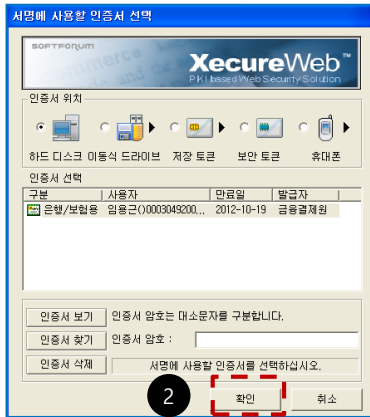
서명에 사용할 인증서 선택

SOFTFORUM

XecureWeb™
PKI based Web Security Solution

인증서 위치

하드 디스크 이동식 드라이브 저장 토큰 보안 토큰 휴대폰

인증서 선택

| 구분 | 사용자 | 만료일 | 발급자 |
|---|---|---|---|
| 은행/보험용 | 임용근()0003049200... | 2012-10-19 | 금융결제원 |

인증서 보기 인증서 암호는 대소문자를 구분합니다.

인증서 찾기 인증서 암호 :

인증서 삭제 서명에 사용할 인증서를 선택하십시오.

2

확인

취소